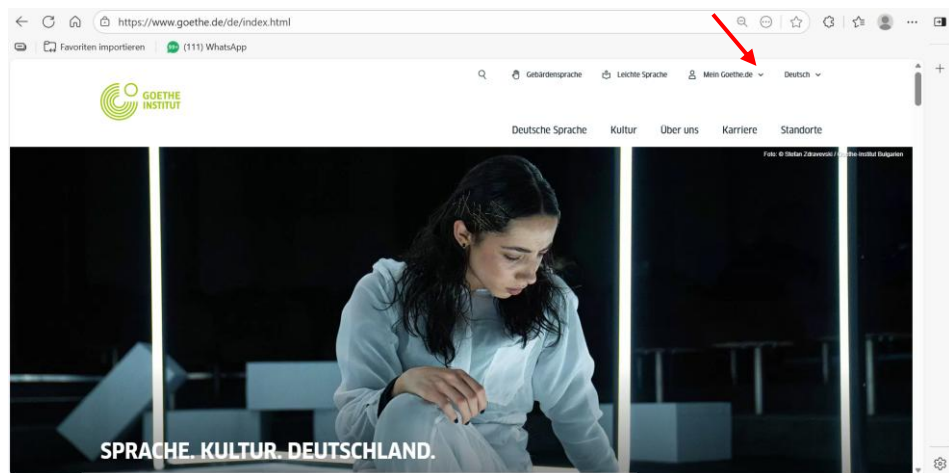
https://www.goethe.de/de/index.html

Favoriten importieren (111) WhatsApp

GOETHE INSTITUT

Gebärdensprache Leichte Sprache Mein Goethe.de Deutsch

Deutsche Sprache Kultur Über uns Karriere Standorte

Foto: © Stefan Zdravevski / Goethe-Institut Bulgarien

SPRACHE. KULTUR. DEUTSCHLAND.